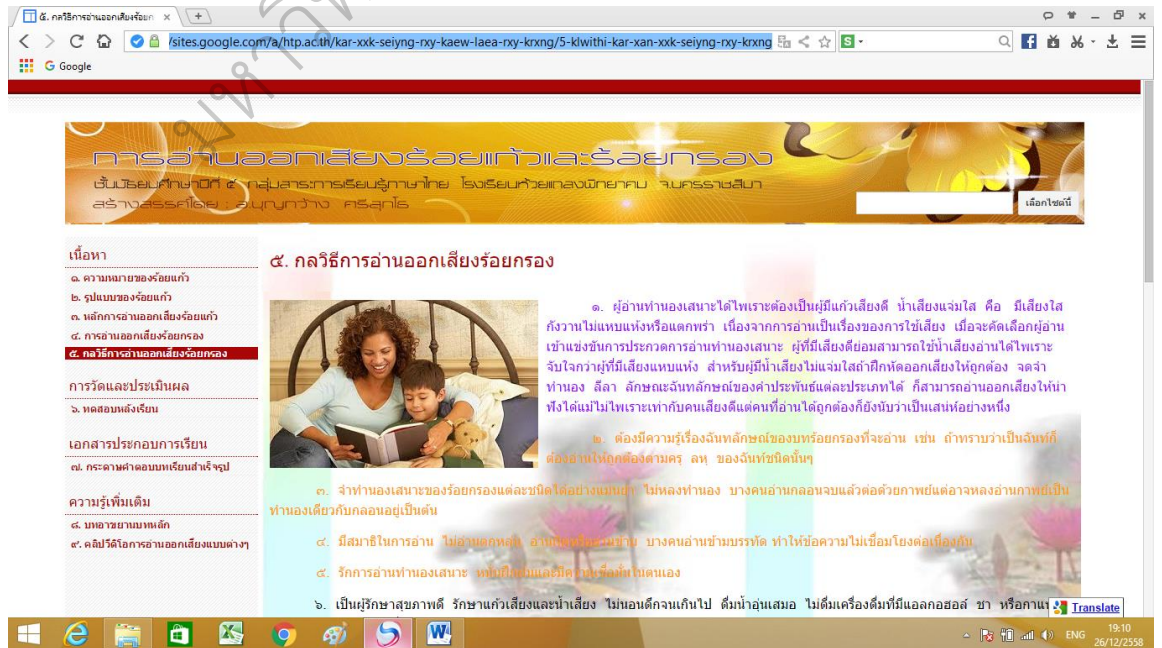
๕. กลวิธีการอ่านออกเสียงร้อยก ×

/sites.google.com/a/htp.ac.th/kar-xxk-seiyng-rxy-kaew-laea-rxy-krxng/5-klwithi-kar-xan-xxk-seiyng-rxy-krxng

G Google

การอ่านออกเสียงร้อยแก้วและร้อยกรอง

ชั้นมัธยมศึกษาปีที่ ๕ กลุ่มสาระการเรียนรู้ภาษาไทย โรงเรียนห้วยแถลงพิทยาคม จนครราชสีมา

สร้างสรรค์โดย : อนุญญา กว้าง ศรีสุกใส

เลือกไซต์นี้

เนื้อหา

๑. ความหมายของร้อยแก้ว

๒. รูปแบบของร้อยแก้ว

๓. หลักการอ่านออกเสียงร้อยแก้ว

๔. การอ่านออกเสียงร้อยกรอง

๕. กลวิธีการอ่านออกเสียงร้อยกรอง

การวัดและประเมินผล

๖. ทดสอบหลังเรียน

เอกสารประกอบการเรียน

๗. กระดาษคำตอบบทเรียนสำเร็จรูป

ความรู้เพิ่มเติม

๘. บทอาขยานบทหลัก

๙. คลิปวีดีโอการอ่านออกเสียงแบบต่างๆ

๕. กลวิธีการอ่านออกเสียงร้อยกรอง

๑. ผู้อ่านทำนองเสนาะได้ไพเราะต้องเป็นผู้มีแก้วเสียงดี น้ำเสียงแจ่มใส คือ มีเสียงใสกังวานไม่แหบแห้งหรือแตกพร่า เนื่องจากการอ่านเป็นเรื่องของการใช้เสียง เมื่อจะคัดเลือกผู้อ่านเข้าแข่งขันการประกวดการอ่านทำนองเสนาะ ผู้ที่มีเสียงดีย่อมสามารถใช้น้ำเสียงอ่านได้ไพเราะจับใจกว่าผู้ที่มีเสียงแหบแห้ง สำหรับผู้มีน้ำเสียงไม่แจ่มใสถ้าฝึกหัดออกเสียงให้ถูกต้อง จดจำทำนอง ลีลา ลักษณะฉันทลักษณ์ของคำประพันธ์แต่ละประเภทได้ ก็สามารถอ่านออกเสียงให้น่าฟังได้แม้ไม่ไพเราะเท่ากับคนเสียงดีแต่คนที่อ่านได้ถูกต้องก็ยังนับว่าเป็นเสน่ห์อย่างหนึ่ง

๒. ต้องมีความรู้เรื่องฉันทลักษณ์ของบทร้อยกรองที่จะอ่าน เช่น ถ้าทราบว่าเป็นฉันท์ก็ต้องอ่านให้ถูกต้องตามครุ ลหุ ของฉันท์ชนิดนั้นๆ

๓. จำทำนองเสนาะของร้อยกรองแต่ละชนิดได้อย่างแม่นยำ ไม่หลงทำนอง บางคนอ่านกลอนจบแล้วต่อด้วยกาพย์แต่อาจหลงอ่านกาพย์เป็นทำนองเดียวกับกลอนอยู่เป็นต้น

๔. มีสมาธิในการอ่าน ไม่อ่านตกหล่น อ่านผิดหรืออ่านข้าม บางคนอ่านข้ามบรรทัด ทำให้ข้อความไม่เชื่อมโยงต่อเนื่องกัน

๕. รักการอ่านทำนองเสนาะ หมั่นฝึกฝนและมีความเชื่อมั่นในตนเอง

๖. เป็นผู้รักษาสุขภาพดี รักษาแก้วเสียงและน้ำเสียง ไม่นอนดึกจนเกินไป ดื่มน้ำอุ่นเสมอ ไม่ดื่มเครื่องดื่มที่มีแอลกอฮอล์ ชา หรือกาแ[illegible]

Translate

ENG 19:10 26/12/2558